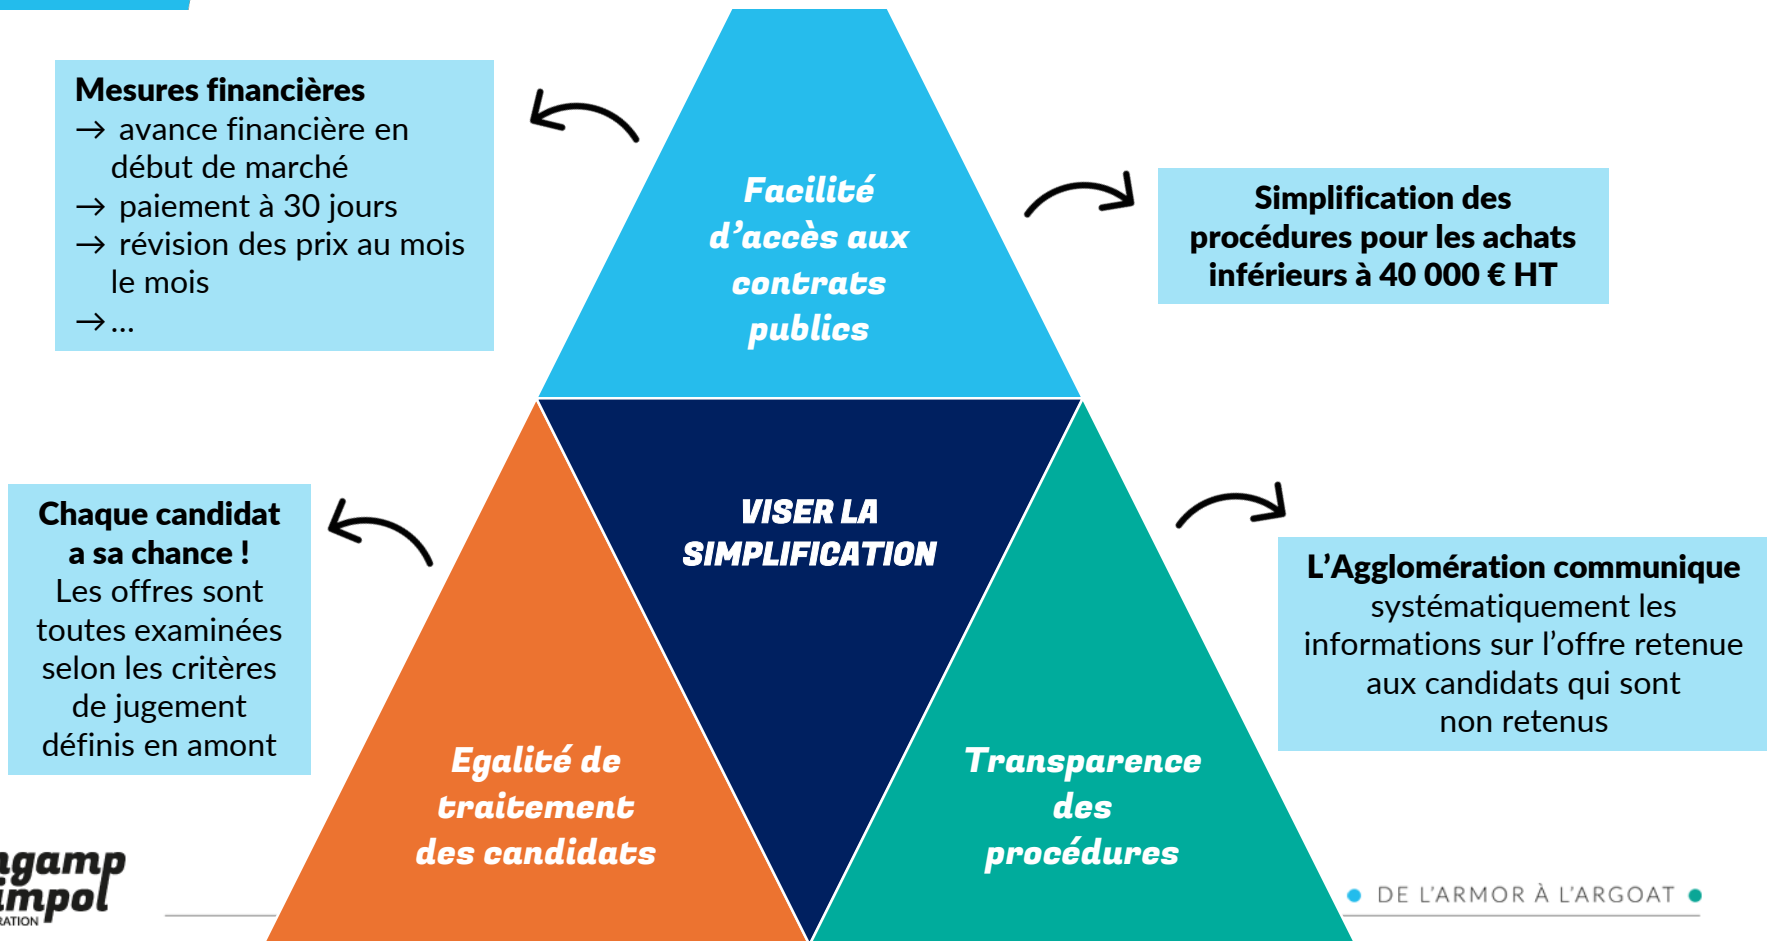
Mesures financières
→ avance financière en début de marché
→ paiement à 30 jours
→ révision des prix au mois le mois
→ ...

Facilité d'accès aux contrats publics

Simplification des procédures pour les achats inférieurs à 40 000 € HT

VISER LA SIMPLIFICATION

Chaque candidat a sa chance !
Les offres sont toutes examinées selon les critères de jugement définis en amont

L'Agglomération communique systématiquement les informations sur l'offre retenue aux candidats qui sont non retenus

Egalité de traitement des candidats

Transparence des procédures

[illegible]gamp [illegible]impol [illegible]RATION

DE L'ARMOR À L'ARGOAT